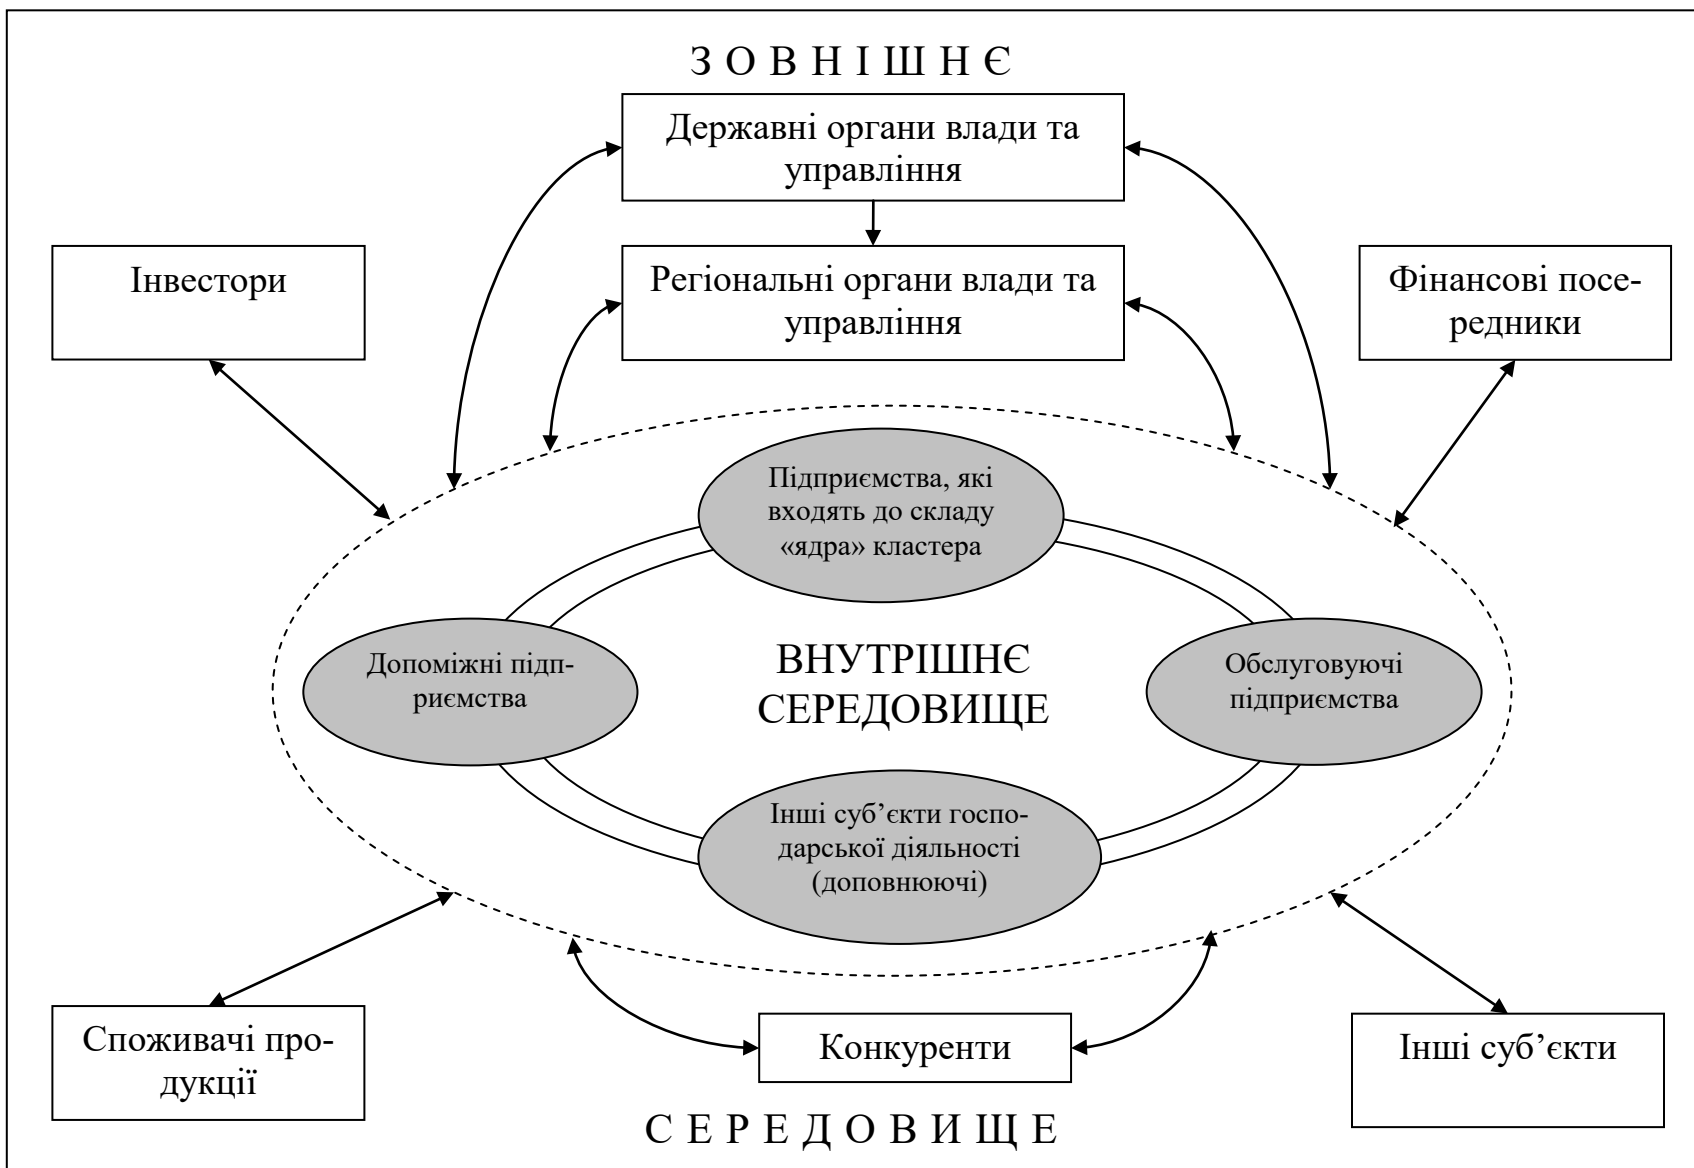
З О В Н І Ш Н Є

Державні органи влади та управління

Інвестори

Регіональні органи влади та управління

Фінансові посередники

Підприємства, які входять до складу «ядра» кластера

Допоміжні підприємства

ВНУТРІШНЄ СЕРЕДОВИЩЕ

Обслуговуючі підприємства

Інші суб'єкти господарської діяльності (доповнюючі)

Споживачі продукції

Конкуренти

Інші суб'єкти

С Е Р Е Д О В И Щ Е